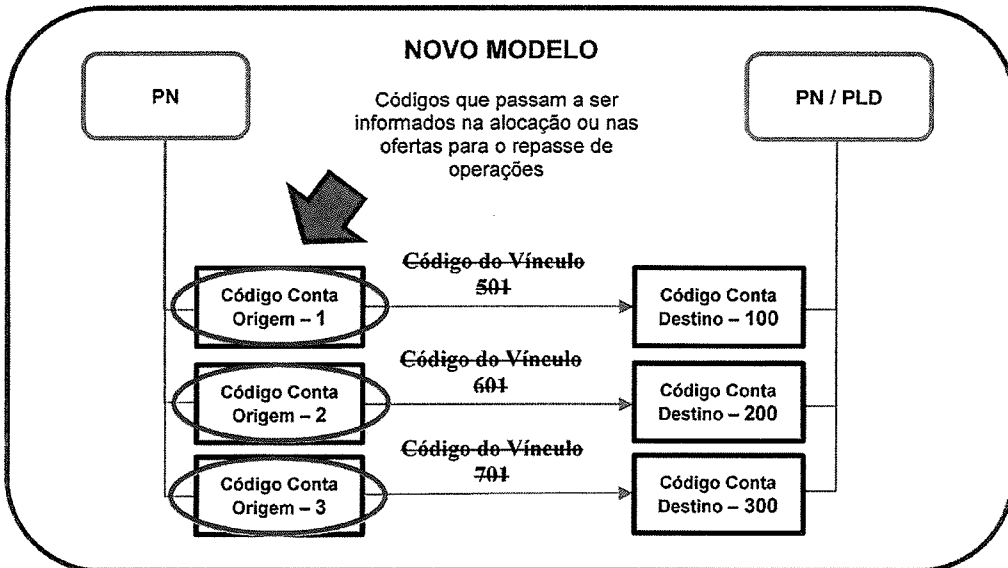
NOVO MODELO

PN

PN / PLD

Códigos que passam a ser informados na alocação ou nas ofertas para o repasse de operações

Código do Vínculo 501

Código Conta Origem – 1

Código Conta Destino – 100

Código do Vínculo 601

Código Conta Origem – 2

Código Conta Destino – 200

Código do Vínculo 701

Código Conta Origem – 3

Código Conta Destino – 300